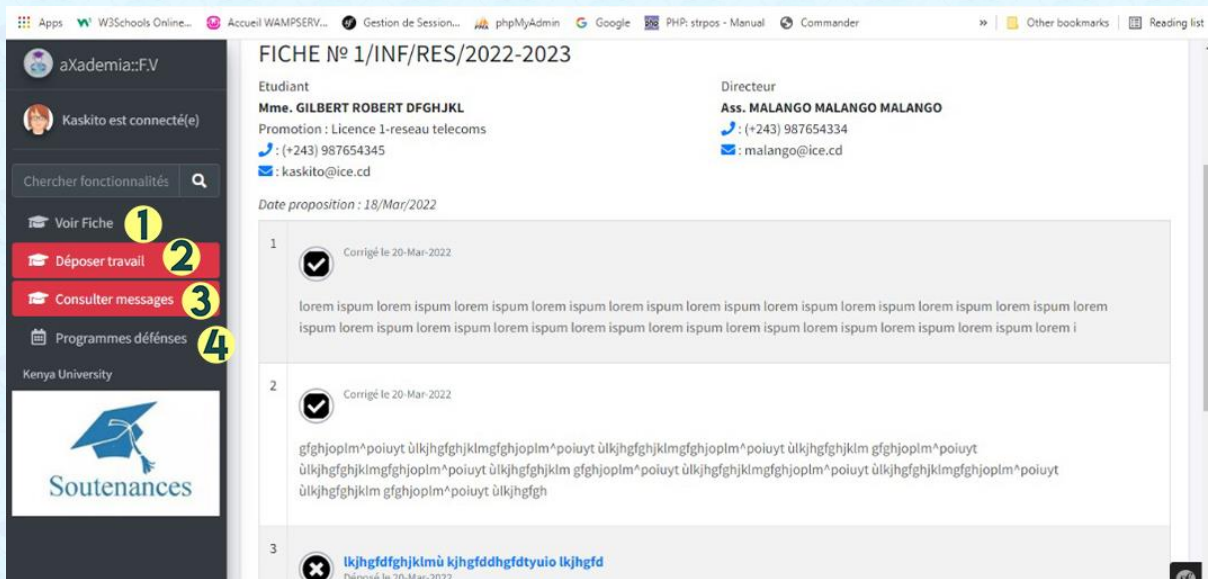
Apps W3Schools Online... Accueil WAMPSERV... Gestion de Session... phpMyAdmin Google PHP: strpos - Manual Commander » Other bookmarks Reading list

aXademia::F.V

Kaskito est connecté(e)

Chercher fonctionnalités

Voir Fiche 1

Déposer travail 2

Consulter messages 3

Programmes défenses 4

Kenya University

Soutenances

FICHE № 1/INF/RES/2022-2023

Etudiant
Mme. GILBERT ROBERT DFGHJKL
Promotion : Licence 1-reseau telecoms
: (+243) 987654345
: kaskito@ice.cd

Directeur
Ass. MALANGO MALANGO MALANGO
: (+243) 987654334
: malango@ice.cd

Date proposition : 18/Mar/2022

1

Corrigé le 20-Mar-2022

lorem ispum lorem ispum lorem ispum lorem ispum lorem ispum lorem ispum lorem ispum lorem ispum lorem ispum lorem ispum lorem ispum lorem ispum lorem ispum lorem ispum lorem ispum lorem ispum lorem ispum lorem ispum lorem ispum lorem ispum lorem ispum lorem i

2

Corrigé le 20-Mar-2022

gfghjoplm^poiuyt ùlkjhgfghjklmgfghjoplm^poiuyt ùlkjhgfghjklmgfghjoplm^poiuyt ùlkjhgfghjklm gfghjoplm^poiuyt ùlkjhgfghjklmgfghjoplm^poiuyt ùlkjhgfghjklm gfghjoplm^poiuyt ùlkjhgfghjklmgfghjoplm^poiuyt ùlkjhgfghjklmgfghjoplm^poiuyt ùlkjhgfghjklm gfghjoplm^poiuyt ùlkjhgfgh

3

lkjhgfdfghjklmù kjhgfddhgfdtyuio lkjhgfd
Déposé le 20-Mar-2022